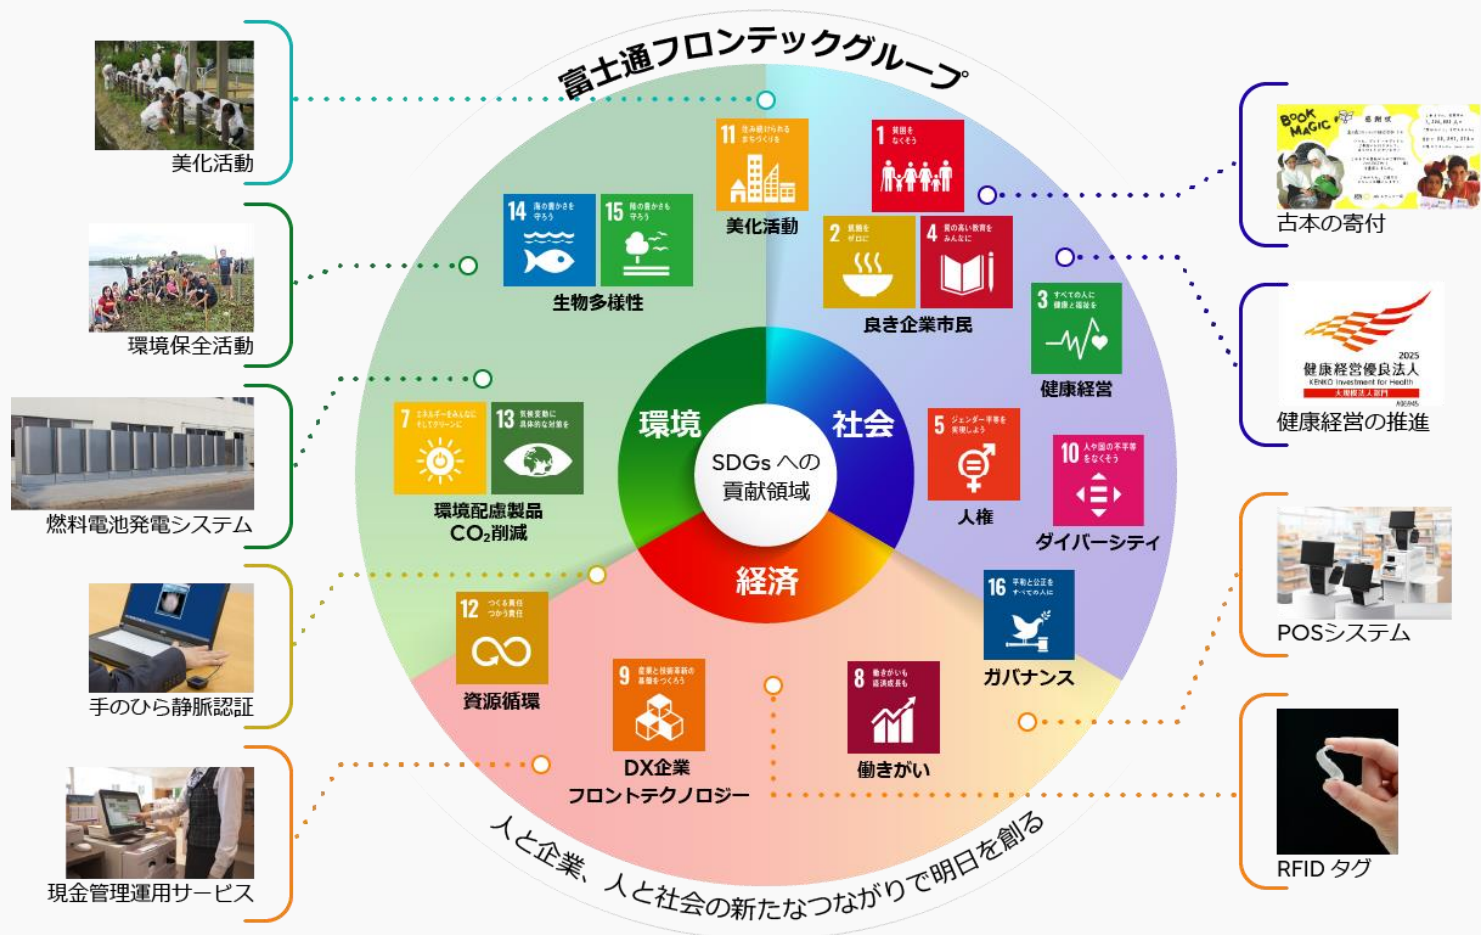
富士通フロンテックグループ

美化活動

環境保全活動

燃料電池発電システム

手のひら静脈認証

現金管理運用サービス

古本の寄付

健康経営優良法人 2025

健康経営の推進

POSシステム

RFID タグ

11 住み続けられるまちづくりを
美化活動

14 海の豊かさを守ろう
15 陸の豊かさも守ろう
生物多様性

1 貧困をなくそう
2 飢餓をゼロに
4 質の高い教育をみんなに
良き企業市民

3 すべての人に健康と福祉を
健康経営

7 エネルギーをみんなに そしてクリーンに
13 気候変動に具体的な対策を
環境配慮製品
$CO_2$削減

環境
社会
経済
SDGs への貢献領域

5 ジェンダー平等を実現しよう
人権

10 人や国の不平等をなくそう
ダイバーシティ

16 平和と公正をすべての人に
ガバナンス

12 つくる責任つかう責任
資源循環

9 産業と技術革新の基盤をつくろう
DX企業
フロントテクノロジー

8 働きがいも経済成長も
働きがい

人と企業、人と社会の新たなつながりで明日を創る